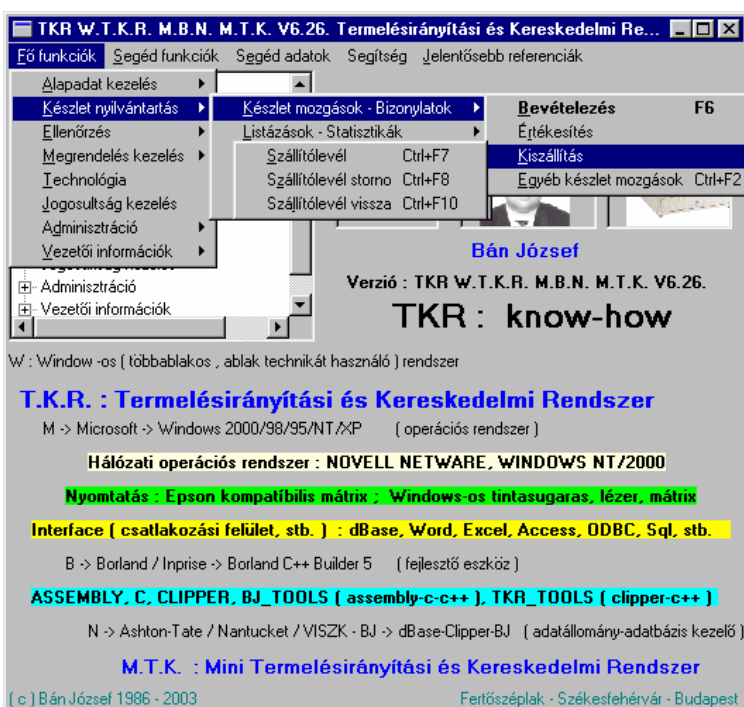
TKR W.T.K.R. M.B.N. M.T.K. V6.26. Termelésirányítási és Kereskedelmi Re...

Fő funkciók Segéd funkciók Segéd adatok Segítség Jelentősebb referenciák

Alapadat kezelés
Készlet nyilvántartás
Ellenőrzés
Megrendelés kezelés
Technológia
Jogosultság kezelés
Adminisztráció
Vezetői információk

Készlet mozgások - Bizonylatok
Listázások - Statisztikák

Bevételezés F6
Értékesítés
Kiszállítás
Egyéb készlet mozgások Ctrl+F2

Szállítólevél Ctrl+F7
Szállítólevél storno Ctrl+F8
Szállítólevél vissza Ctrl+F10

Adminisztráció
Vezetői információk

Bán József

Verzió : TKR W.T.K.R. M.B.N. M.T.K. V6.26.

TKR : know-how

W : Window -os ( többablakos , ablak technikát használó ) rendszer

T.K.R. : Termelésirányítási és Kereskedelmi Rendszer

M -> Microsoft -> Windows 2000/98/95/NT/XP ( operációs rendszer )

Hálózati operációs rendszer : NOVELL NETWARE, WINDOWS NT/2000

Nyomtatás : Epson kompatíbilis mátrix ; Windows-os tintasugaras, lézer, mátrix

Interface ( csatlakozási felület, stb. ) : dBase, Word, Excel, Access, ODBC, Sql, stb.

B -> Borland / Inprise -> Borland C++ Builder 5 ( fejlesztő eszköz )

ASSEMBLY, C, CLIPPER, BJ_TOOLS ( assembly-c-c++ ), TKR_TOOLS ( clipper-c++ )

N -> Ashton-Tate / Nantucket / VISZK - BJ -> dBase-Clipper-BJ ( adatállomány-adatbázis kezelő )

M.T.K. : Mini Termelésirányítási és Kereskedelmi Rendszer

( c ) Bán József 1986 - 2003

Fertőszéplak - Székesfehérvár - Budapest